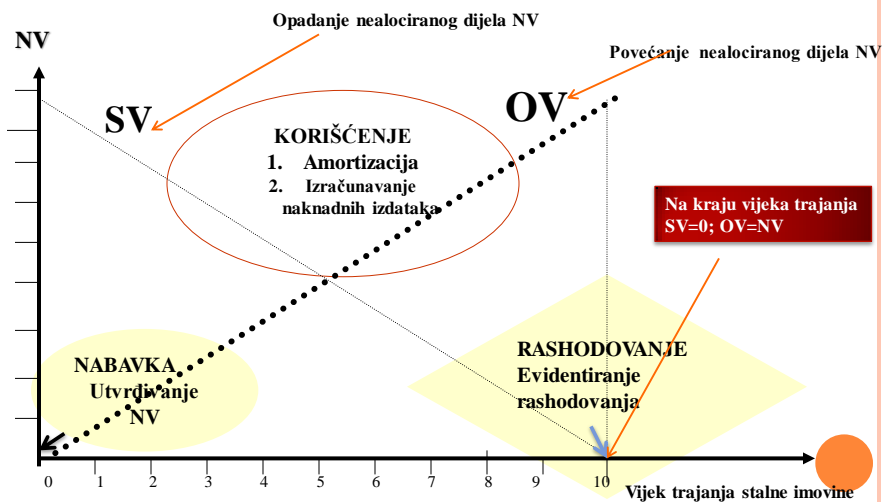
Opadanje nealociranog dijela NV

NV

Povećanje nealociranog dijela NV

SV

OV

KORIŠĆENJE
1. Amortizacija
2. Izračunavanje naknadnih izdataka

Na kraju vijeka trajanja SV=0; OV=NV

NABAVKA
Utvrdivanje NV

RASHODOVANJE
Evidentiranje rashodovanja

0 1 2 3 4 5 6 7 8 9 10

Vijek trajanja stalne imovine